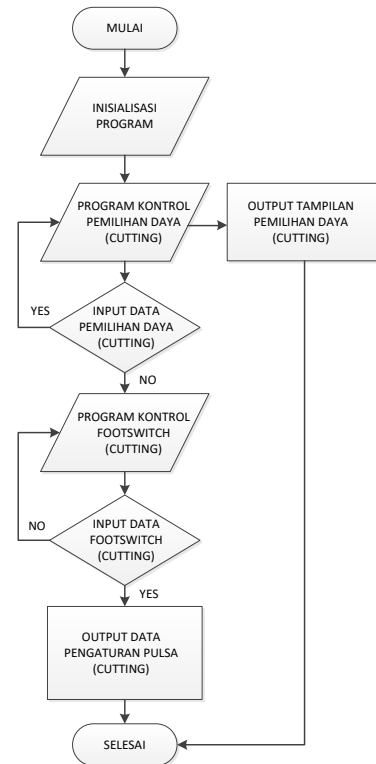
MULAI

INISIALISASI PROGRAM

PROGRAM KONTROL PEMILIHAN DAYA (CUTTING)

OUTPUT TAMPILAN PEMILIHAN DAYA (CUTTING)

YES

INPUT DATA PEMILIHAN DAYA (CUTTING)

NO

PROGRAM KONTROL FOOTSWITCH (CUTTING)

NO

INPUT DATA FOOTSWITCH (CUTTING)

YES

OUTPUT DATA PENGATURAN PULSA (CUTTING)

SELESAI